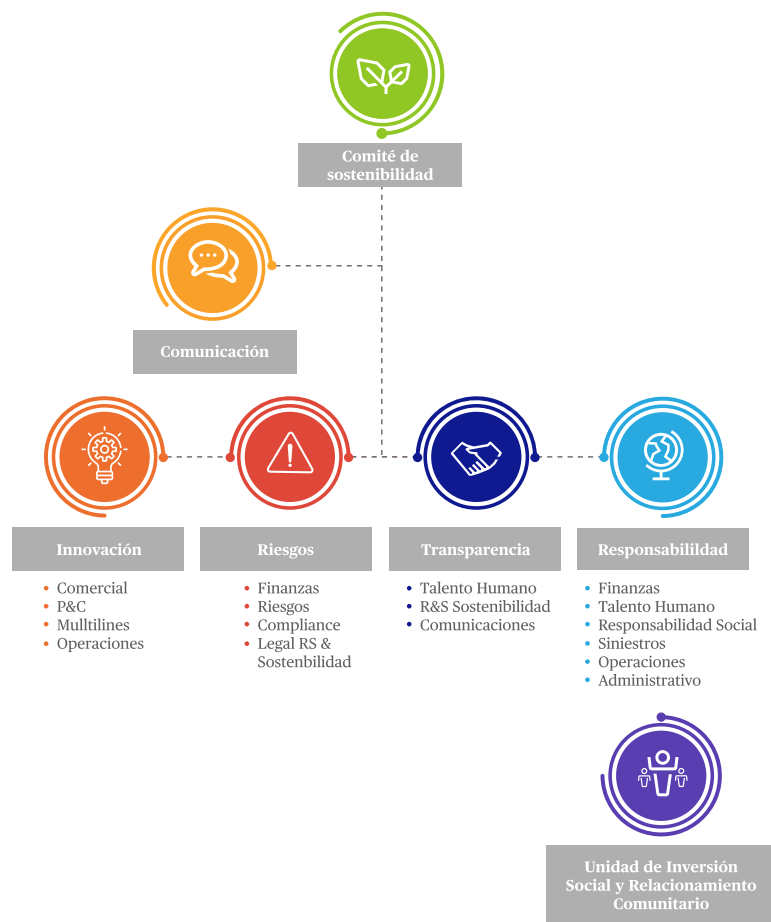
Comité de sostenibilidad

Comunicación

Innovación

- Comercial
- P&C
- Multilines
- Operaciones

Riesgos

- Finanzas
- Riesgos
- Compliance
- Legal RS & Sostenbilidad

Transparencia

- Talento Humano
- R&S Sostenibilidad
- Comunicaciones

Responsabilildad

- Finanzas
- Talento Humano
- Responsabilidad Social
- Siniestros
- Operaciones
- Administrativo

Unidad de Inversión Social y Relacionamiento Comunitario